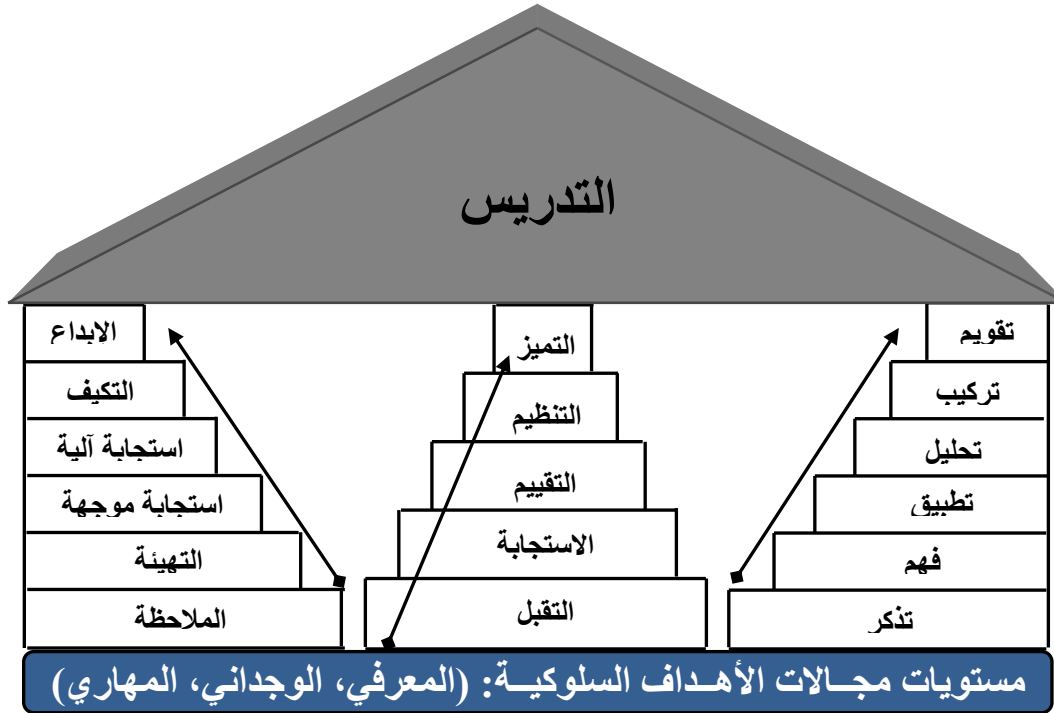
التدريس

الابداع
التكيف
استجابة آلية
استجابة موجهة
التهيئة
الملاحظة

التميز
التنظيم
التقييم
الاستجابة
التقبل

تقويم
تركيب
تحليل
تطبيق
فهم
تذكر

مستويات مجـالات الأهـداف السلوكيــة: (المعرفي، الوجداني، المهاري)